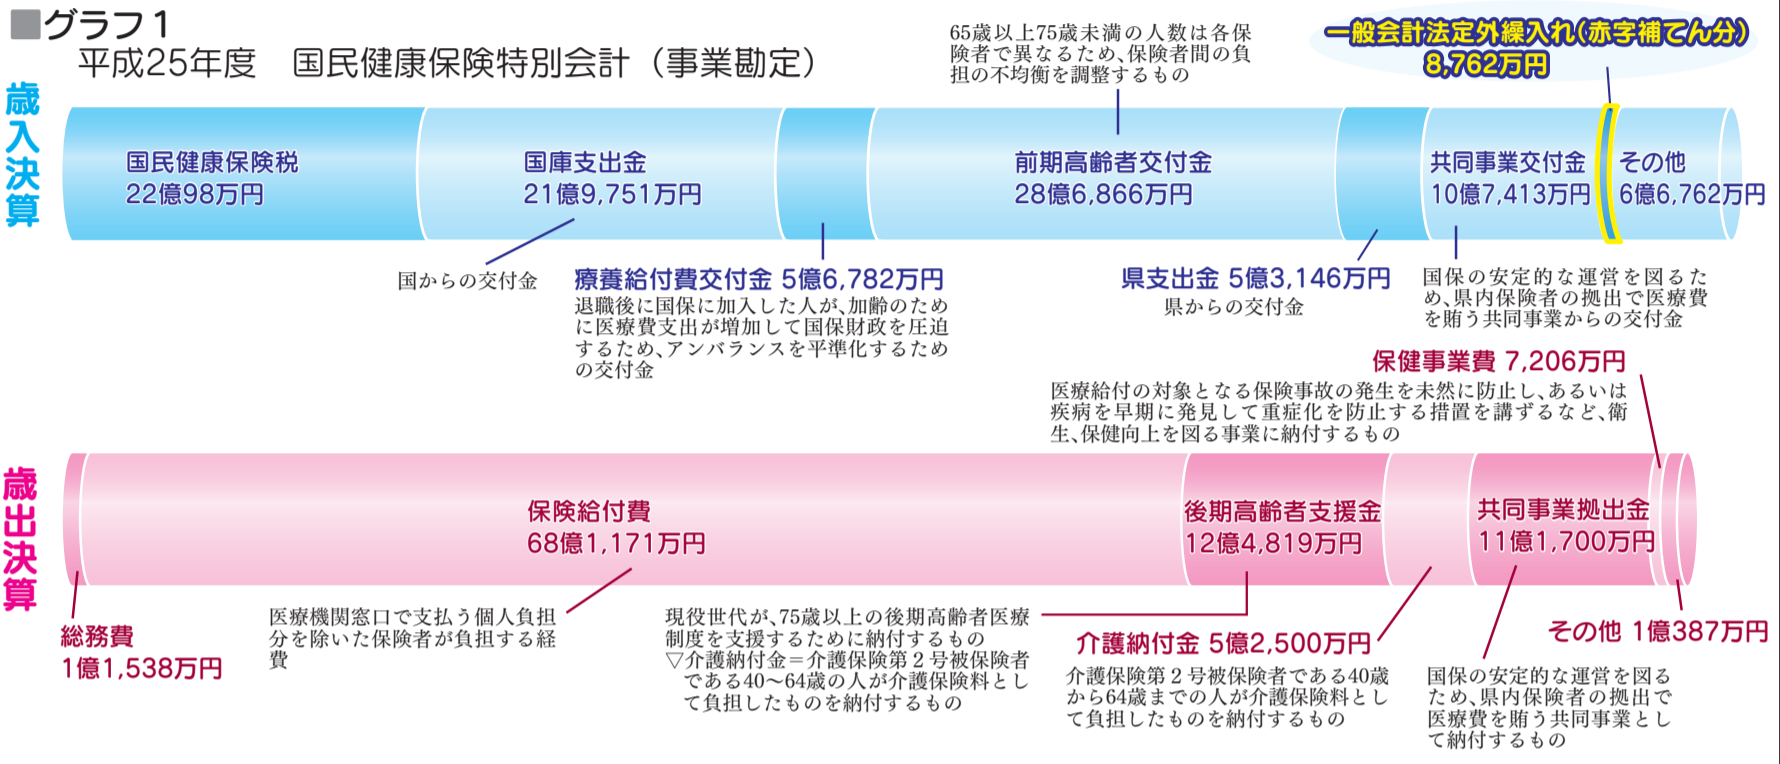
■グラフ１
平成25年度　国民健康保険特別会計（事業勘定）

65歳以上75歳未満の人数は各保険者で異なるため、保険者間の負担の不均衡を調整するもの

一般会計法定外繰入れ（赤字補てん分）
8,762万円

歳入決算

国民健康保険税
22億98万円

国庫支出金
21億9,751万円

前期高齢者交付金
28億6,866万円

共同事業交付金
10億7,413万円

その他
6億6,762万円

国からの交付金

療養給付費交付金 5億6,782万円
退職後に国保に加入した人が、加齢のために医療費支出が増加して国保財政を圧迫するため、アンバランスを平準化するための交付金

県支出金 5億3,146万円
県からの交付金

国保の安定的な運営を図るため、県内保険者の拠出で医療費を賄う共同事業からの交付金

保健事業費 7,206万円
医療給付の対象となる保険事故の発生を未然に防止し、あるいは疾病を早期に発見して重症化を防止する措置を講ずるなど、衛生、保健向上を図る事業に納付するもの

歳出決算

保険給付費
68億1,171万円

後期高齢者支援金
12億4,819万円

共同事業拠出金
11億1,700万円

総務費
1億1,538万円

医療機関窓口で支払う個人負担分を除いた保険者が負担する経費

現役世代が、75歳以上の後期高齢者医療制度を支援するために納付するもの
▽介護納付金＝介護保険第２号被保険者である40〜64歳の人が介護保険料として負担したものを納付するもの

介護納付金 5億2,500万円
介護保険第２号被保険者である40歳から64歳までの人が介護保険料として負担したものを納付するもの

その他 1億387万円

国保の安定的な運営を図るため、県内保険者の拠出で医療費を賄う共同事業として納付するもの